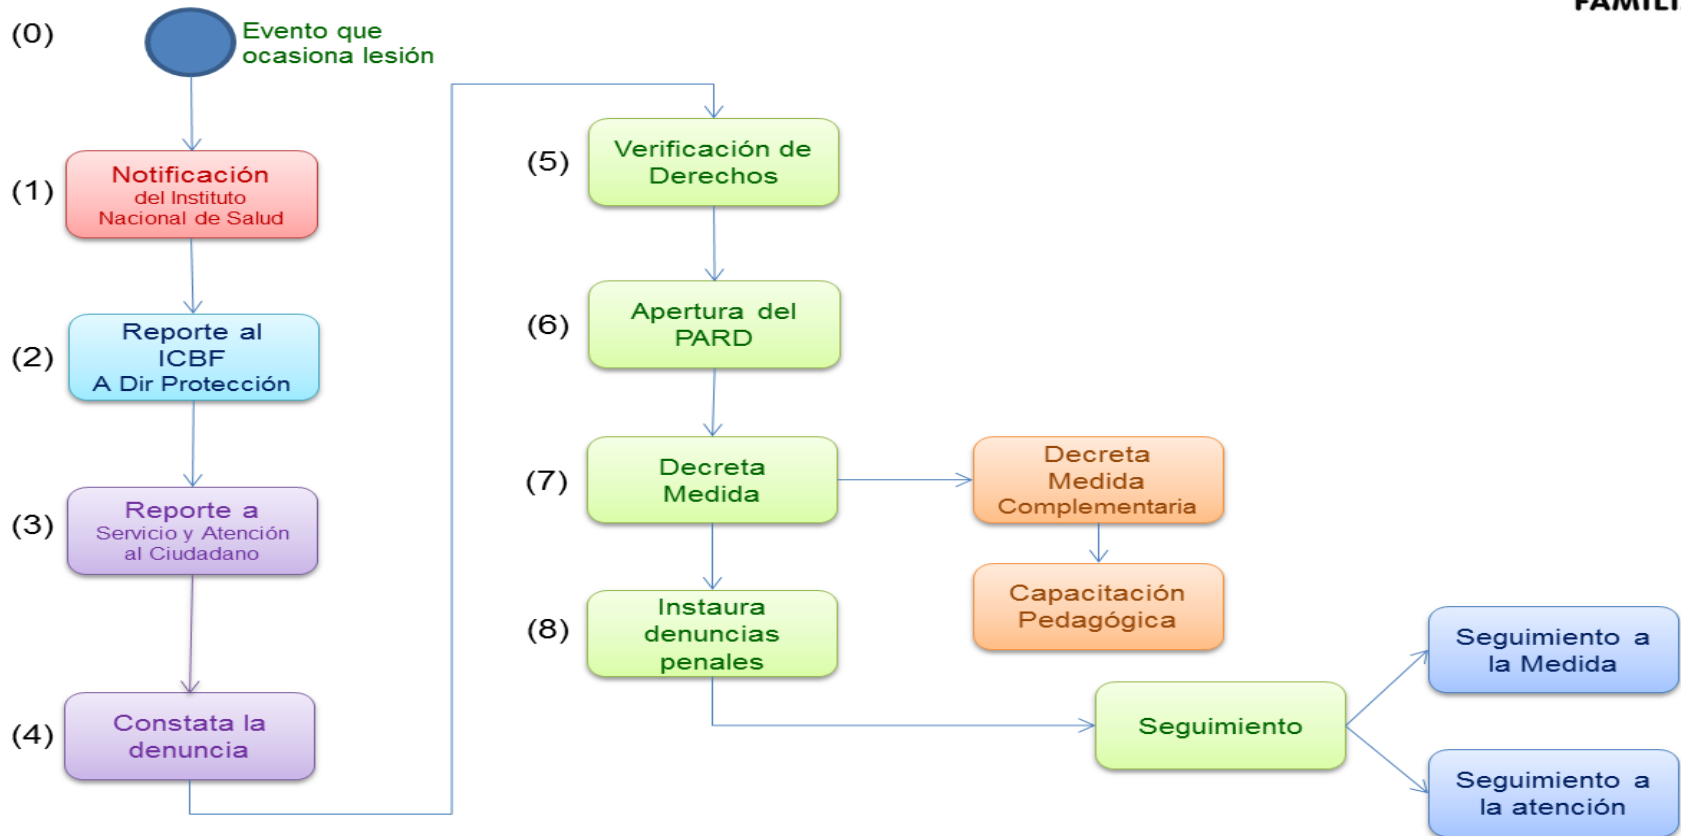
FAMILI

(0) Evento que ocasiona lesión

(1) Notificación del Instituto Nacional de Salud

(2) Reporte al ICBF A Dir Protección

(3) Reporte a Servicio y Atención al Ciudadano

(4) Constata la denuncia

(5) Verificación de Derechos

(6) Apertura del PARD

(7) Decreta Medida

Decreta Medida Complementaria

Capacitación Pedagógica

(8) Instaura denuncias penales

Seguimiento

Seguimiento a la Medida

Seguimiento a la atención